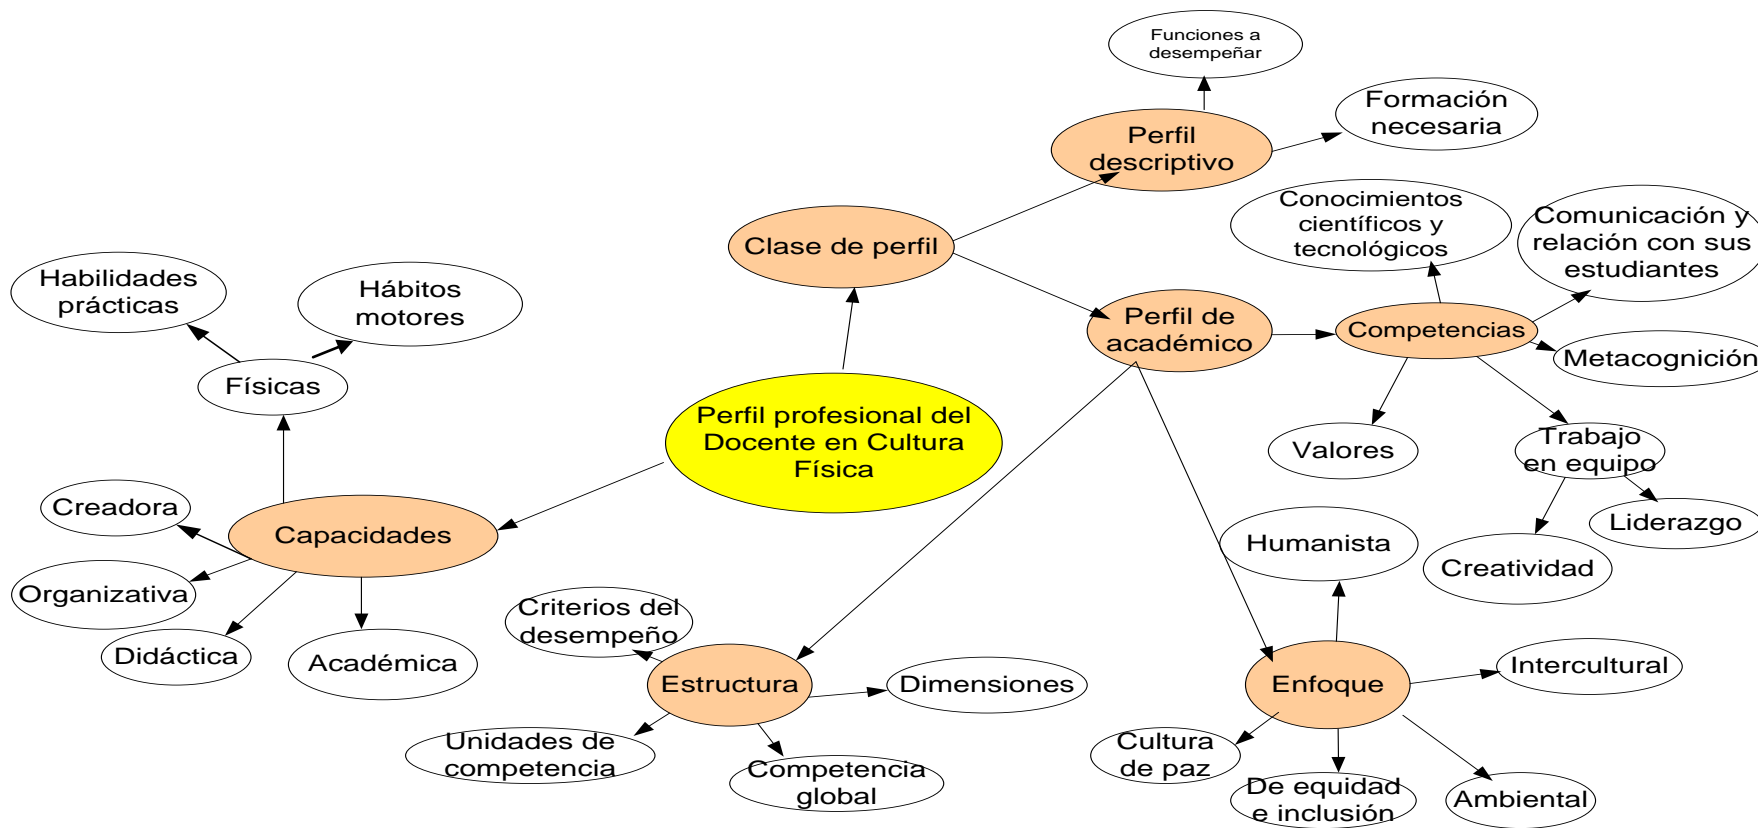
Perfil profesional del Docente en Cultura Física

Clase de perfil

Perfil descriptivo

Funciones a desempeñar

Formación necesaria

Perfil de académico

Competencias

Conocimientos científicos y tecnológicos

Comunicación y relación con sus estudiantes

Metacognición

Valores

Trabajo en equipo

Liderazgo

Creatividad

Enfoque

Humanista

Intercultural

Cultura de paz

De equidad e inclusión

Ambiental

Estructura

Criterios del desempeño

Dimensiones

Unidades de competencia

Competencia global

Capacidades

Físicas

Habilidades prácticas

Hábitos motores

Creadora

Organizativa

Didáctica

Académica